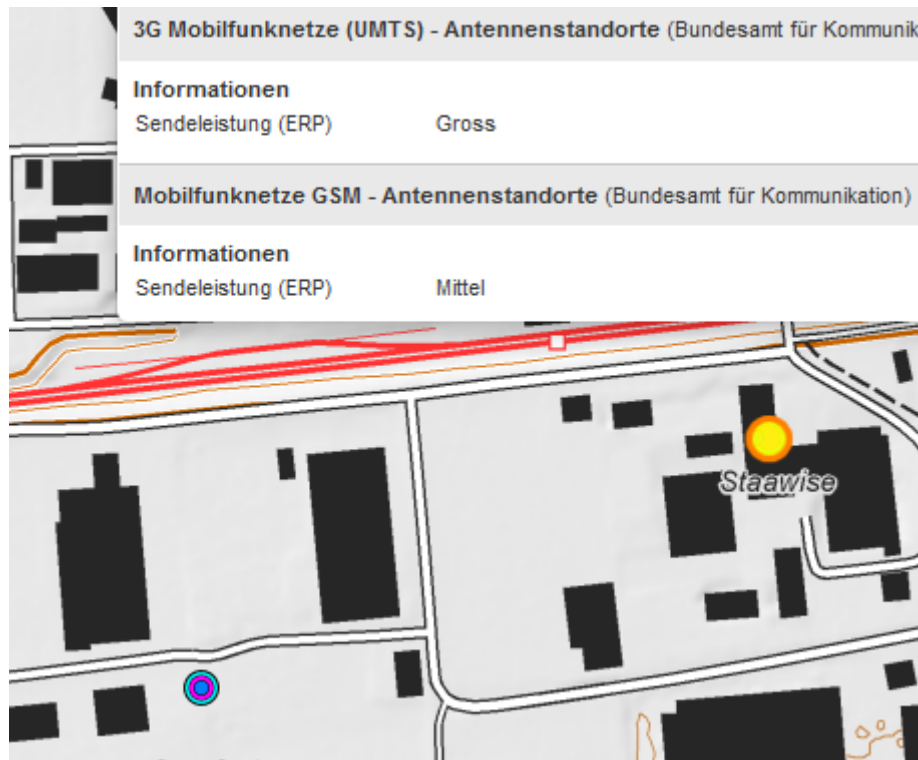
3G Mobilfunknetze (UMTS) - Antennenstandorte (Bundesamt für Kommunik

Informationen

Sendeleistung (ERP) Gross

Mobilfunknetze GSM - Antennenstandorte (Bundesamt für Kommunikation)

Informationen

Sendeleistung (ERP) Mittel

Staawise